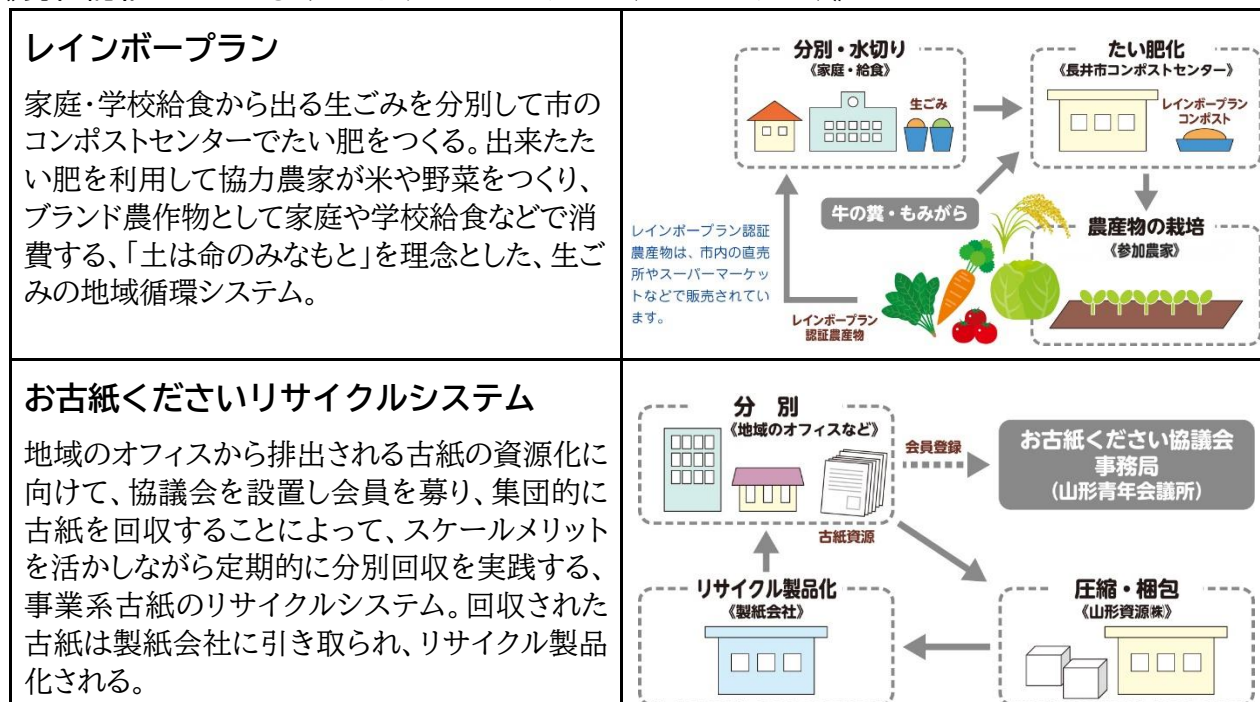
レインボープラン

家庭・学校給食から出る生ごみを分別して市のコンポストセンターでたい肥をつくる。出来たたい肥を利用して協力農家が米や野菜をつくり、ブランド農作物として家庭や学校給食などで消費する、「土は命のみなもと」を理念とした、生ごみの地域循環システム。

分別・水切り
《家庭・給食》
生ごみ

たい肥化
《長井市コンポストセンター》
レインボープラン
コンポスト

牛の糞・もみがら

農産物の栽培
《参加農家》

レインボープラン認証農産物は、市内の直売所やスーパーマーケットなどで販売されています。

レインボープラン
認証農産物

お古紙くださいリサイクルシステム

地域のオフィスから排出される古紙の資源化に向けて、協議会を設置し会員を募り、集団的に古紙を回収することによって、スケールメリットを活かしながら定期的に分別回収を実践する、事業系古紙のリサイクルシステム。回収された古紙は製紙会社に引き取られ、リサイクル製品化される。

分　別
《地域のオフィスなど》
古紙資源

会員登録

お古紙ください協議会
事務局
（山形青年会議所）

リサイクル製品化
《製紙会社》

圧縮・梱包
《山形資源㈱》